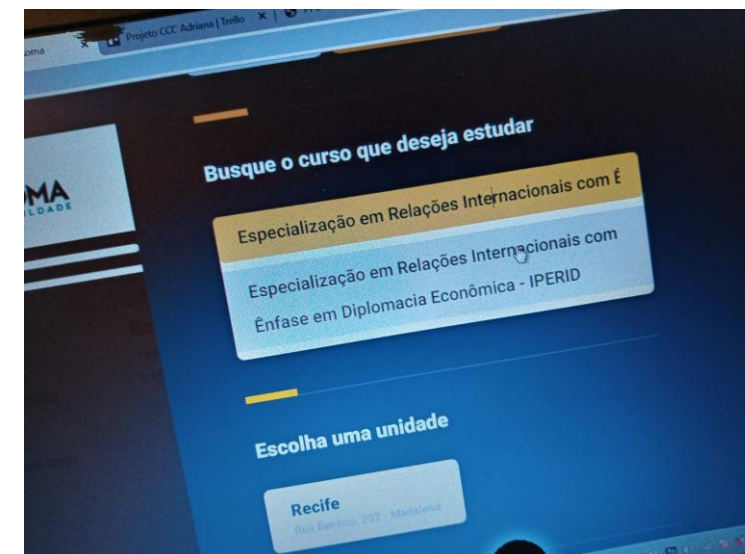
oma
Projeto CCC Adriana | Trello

MA
LDADE

Busque o curso que deseja estudar

Especialização em Relações Internacionais com Ê

Especialização em Relações Internacionais com Ênfase em Diplomacia Econômica - IPERID

Escolha uma unidade

Recife
Rua Benfica, 252 - Madalena